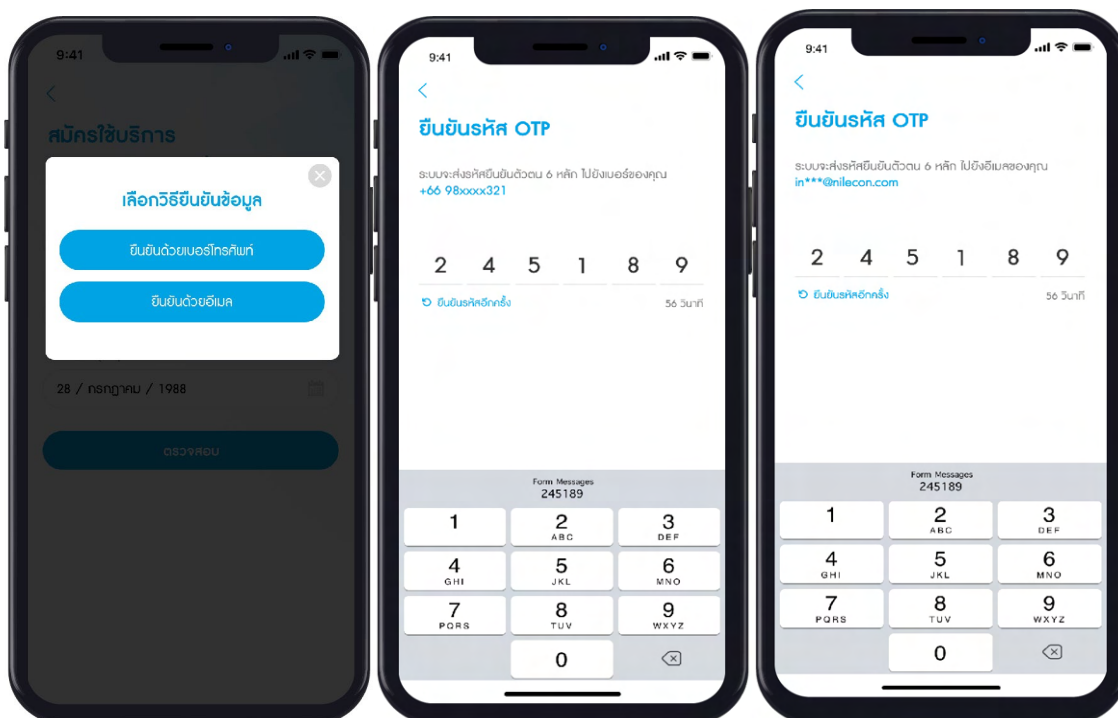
9:41

สมัครใช้บริการ

เลือกวิธียืนยันข้อมูล

ยืนยันด้วยเบอร์โทรศัพท์

ยืนยันด้วยอีเมล

28 / กรกฎาคม / 1988

ตรวจสอบ

9:41

ยืนยันรหัส OTP

ระบบจะส่งรหัสยืนยันตัวตน 6 หลัก ไปยังเบอร์ของคุณ +66 98xxxx321

2 4 5 1 8 9

ยืนยันรหัสอีกครั้ง

56 วินาที

Form Messages
245189

| 1 | 2 ABC | 3 DEF |
|---|---|---|
| 4 GHI | 5 JKL | 6 MNO |
| 7 PQRS | 8 TUV | 9 WXYZ |
| | 0 | |

9:41

ยืนยันรหัส OTP

ระบบจะส่งรหัสยืนยันตัวตน 6 หลัก ไปยังอีเมลของคุณ in***@nilecon.com

2 4 5 1 8 9

ยืนยันรหัสอีกครั้ง

56 วินาที

Form Messages
245189

| 1 | 2 ABC | 3 DEF |
|---|---|---|
| 4 GHI | 5 JKL | 6 MNO |
| 7 PQRS | 8 TUV | 9 WXYZ |
| | 0 | |